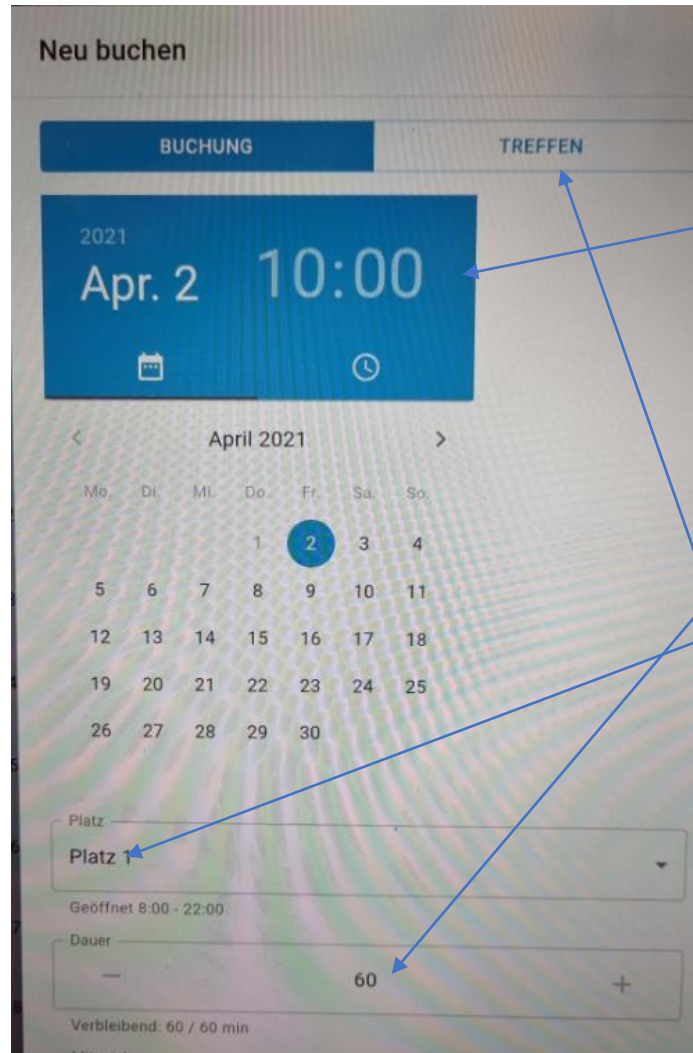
Neu buchen

BUCHUNG

TREFFEN

2021

Apr. 2

10:00

<

April 2021

>

| Mo. | Di. | Mi. | Do. | Fr. | Sa. | So. |
|---|---|---|---|---|---|---|
| | | | 1 | 2 | 3 | 4 |
| 5 | 6 | 7 | 8 | 9 | 10 | 11 |
| 12 | 13 | 14 | 15 | 16 | 17 | 18 |
| 19 | 20 | 21 | 22 | 23 | 24 | 25 |
| 26 | 27 | 28 | 29 | 30 | | |

Platz

Platz 1

Geöffnet 8:00 - 22:00

Dauer

—

60

+

Verbleibend: 60 / 60 min